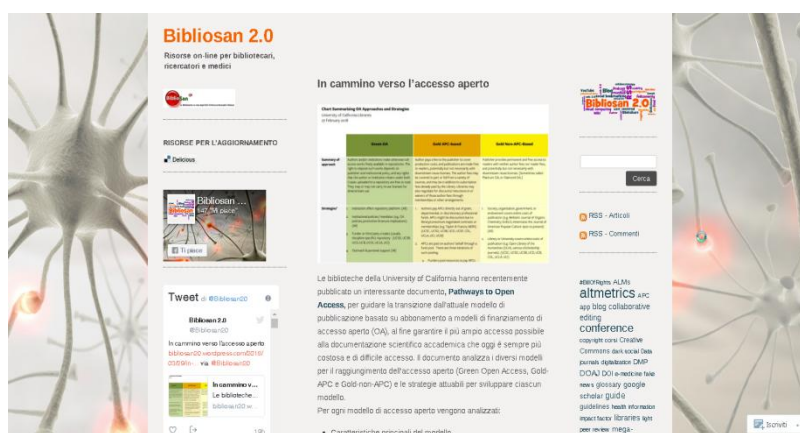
Bibliosan 2.0

Risorse on-line per bibliotecari, ricercatori e medici

RISORSE PER L'AGGIORNAMENTO

Delicious

Bibliosan ...
147,5K piace

Ti piace

Tweet di @Bibliosan20

Bibliosan 2.0
@Bibliosan20

In cammino verso l'accesso aperto bibliosan20.wordpress.com/2016/03/09/in-... via @Bibliosan20

In cammino v...
Le bibliotech...
bibliosan20.w...

In cammino verso l'accesso aperto

Le biblioteche della University of California hanno recentemente pubblicato un interessante documento, **Pathways to Open Access**, per guidare la transizione dall'attuale modello di pubblicazione basato su abbonamento a modelli di finanziamento di accesso aperto (OA), al fine garantire il più ampio accesso possibile alla documentazione scientifica accademica che oggi è sempre più costosa e di difficile accesso. Il documento analizza i diversi modelli per il raggiungimento dell'accesso aperto (Green Open Access, Gold-APC e Gold-non-APC) e le strategie attuabili per sviluppare ciascun modello.

Per ogni modello di accesso aperto vengono analizzati:

Bibliosan 2.0

Cerca

RSS - Articoli

RSS - Commenti

#BIORights ALMs altmetrics APC app blog collaborative editing conference copyright corsi Creative Commons dark social Data journals digitalization DMP DOAJ DOI e-medicine fake news glossary google scholar guide guidelines health information impact factor libraries light peer review mega-

Scrivi